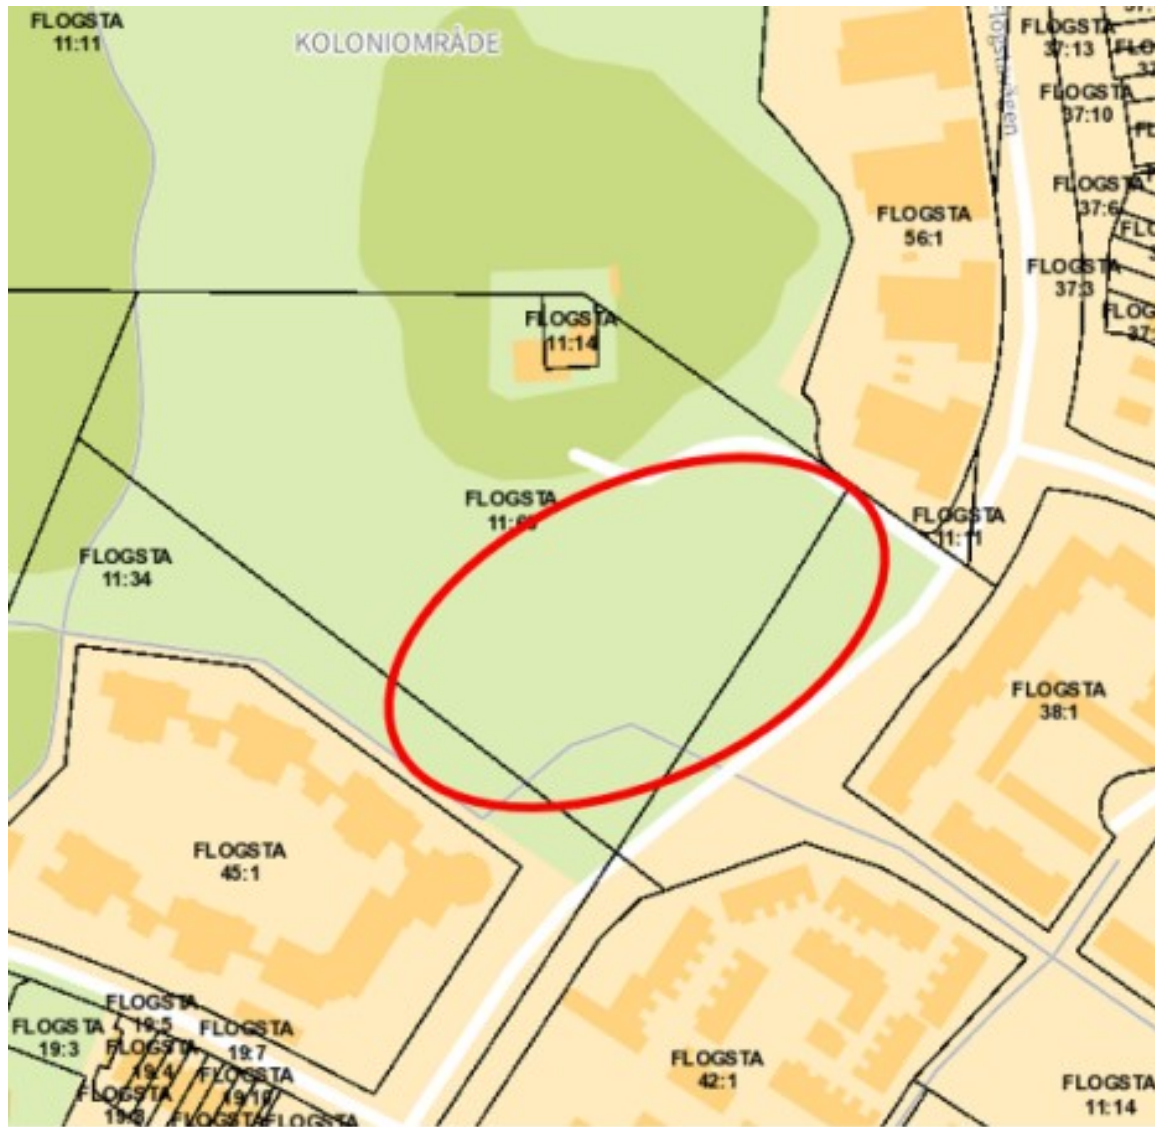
FLOGSTA
11:11

KOLONIOMRÅDE

FLOGSTA
37:13

Flogstavägen

FLOGSTA
37:10

FLOGSTA
37:6

FLOGSTA
56:1

FLOGSTA
37:3

FLOGSTA
11:14

FLOGSTA
11:6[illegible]

FLOGSTA
11:71

FLOGSTA
11:34

FLOGSTA
38:1

FLOGSTA
45:1

FLOGSTA
19:3

FLOGSTA
19:5

FLOGSTA
19:7

FLOGSTA
19:4

FLOGSTA
19:10

FLOGSTA
19:8

FLOGSTA

FLOGSTA

FLOGSTA
42:1

FLOGSTA
11:14